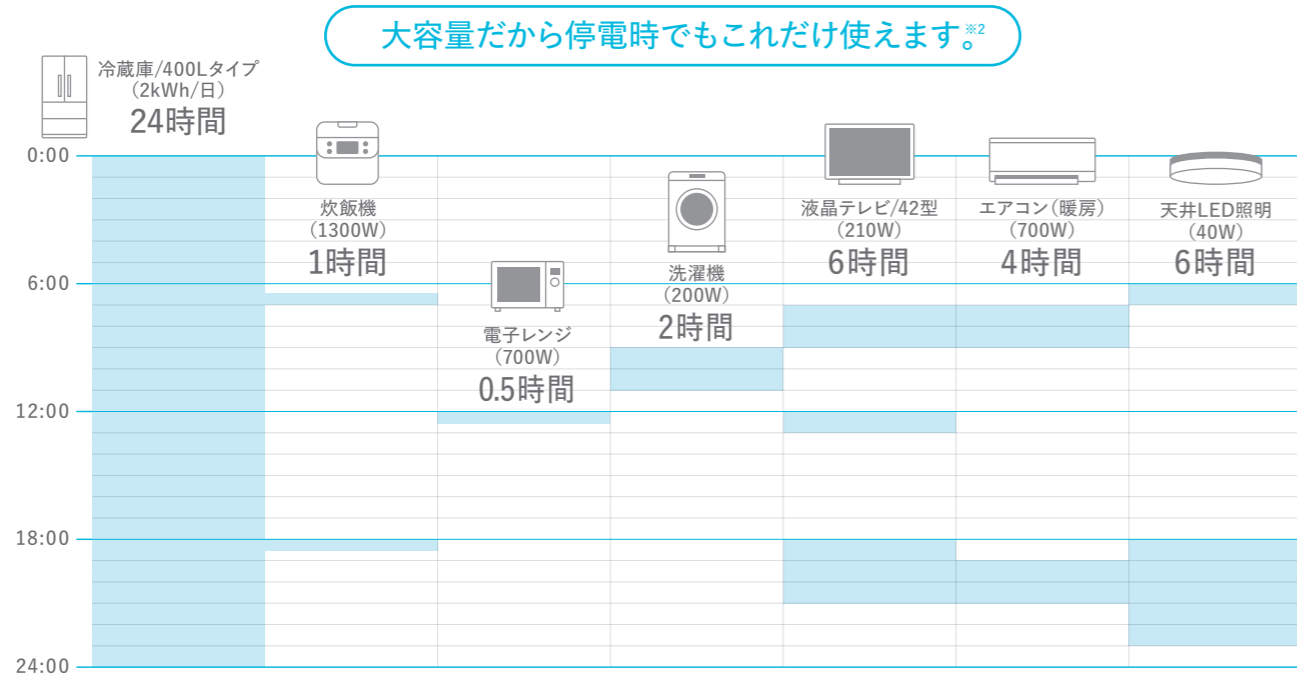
大容量だから停電時でもこれだけ使えます。※2

冷蔵庫/400Lタイプ
(2kWh/日)
24時間

炊飯機
(1300W)
1時間

電子レンジ
(700W)
0.5時間

洗濯機
(200W)
2時間

液晶テレビ/42型
(210W)
6時間

エアコン(暖房)
(700W)
4時間

天井LED照明
(40W)
6時間

0:00
6:00
12:00
18:00
24:00